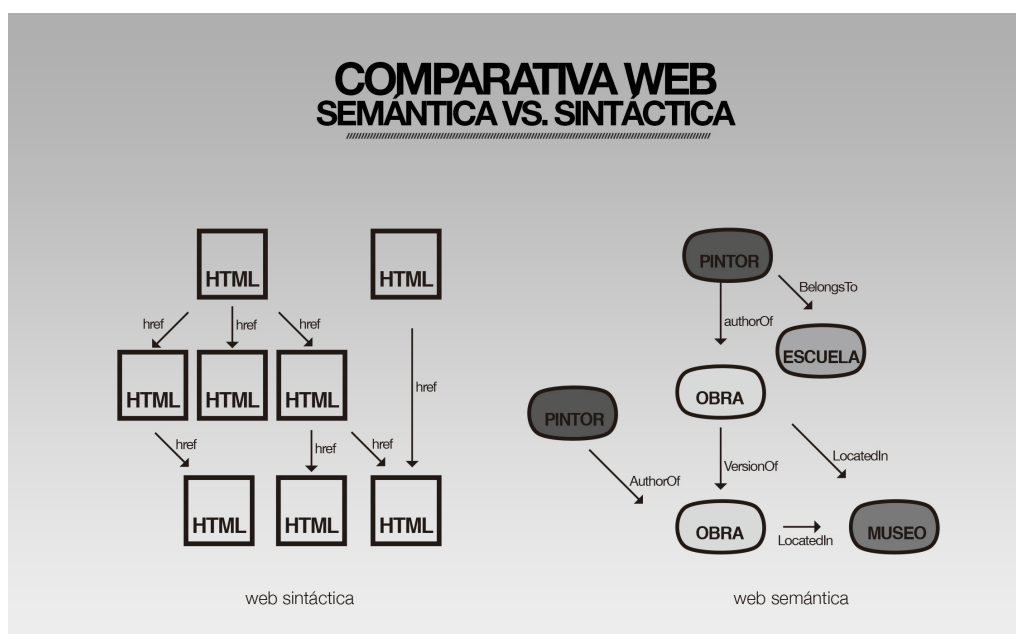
COMPARATIVA WEB
SEMÁNTICA VS. SINTÁCTICA

HTML

HTML

href

href

href

HTML

HTML

HTML

href

href

href

href

href

HTML

HTML

HTML

web sintáctica

PINTOR

BelongsTo

authorOf

ESCUELA

OBRA

PINTOR

VersionOf

LocatedIn

AuthorOf

OBRA

MUSEO

LocatedIn

web semántica